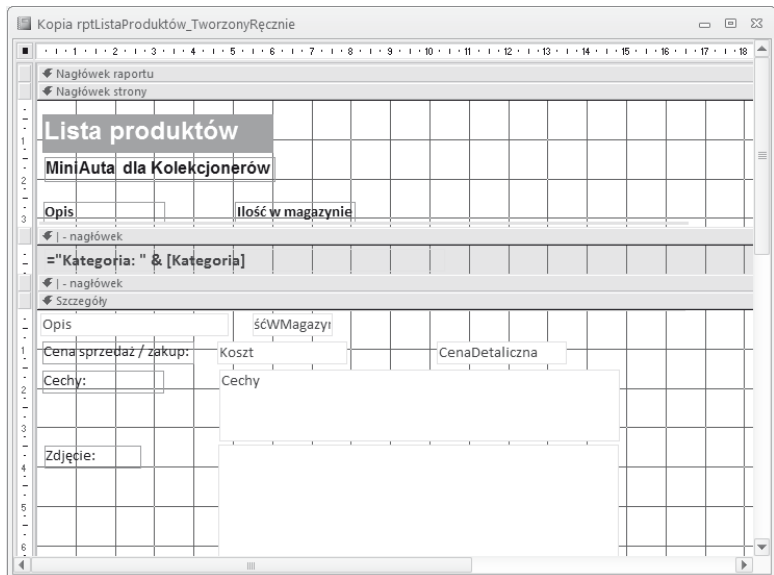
Kopia rptListaProduktów_TworzonyRęcznie

Nagłówek raportu

Nagłówek strony

Lista produktów

MiniAuta dla Kolekcjonerów

Opis

Ilość w magazynie

| - nagłówek

="Kategoria: " & [Kategoria]

| - nagłówek

Szczegóły

Opis

śćWMagazyı

Cena sprzedaż / zakup:

Koszt

CenaDetaliczna

Cechy:

Cechy

Zdjęcie: